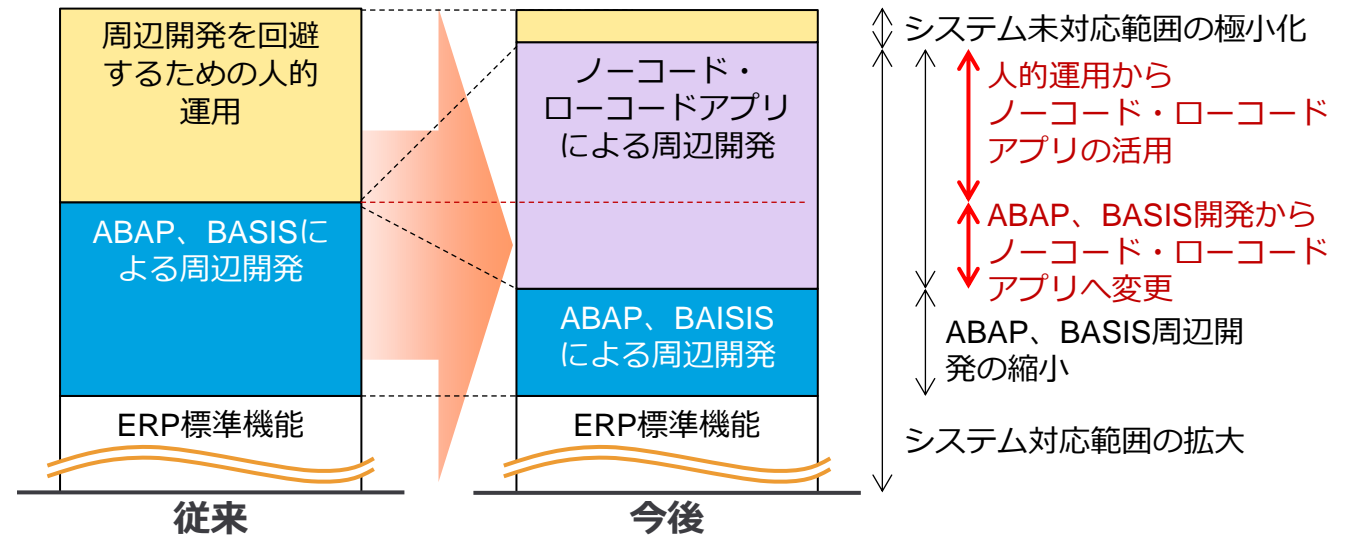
周辺開発を回避するための人的運用

ABAP、BASISによる周辺開発

ERP標準機能

従来

ノーコード・ローコードアプリによる周辺開発

ABAP、BAISISによる周辺開発

ERP標準機能

今後

システム未対応範囲の極小化

人的運用からノーコード・ローコードアプリの活用

ABAP、BASIS開発からノーコード・ローコードアプリへ変更

ABAP、BASIS周辺開発の縮小

システム対応範囲の拡大